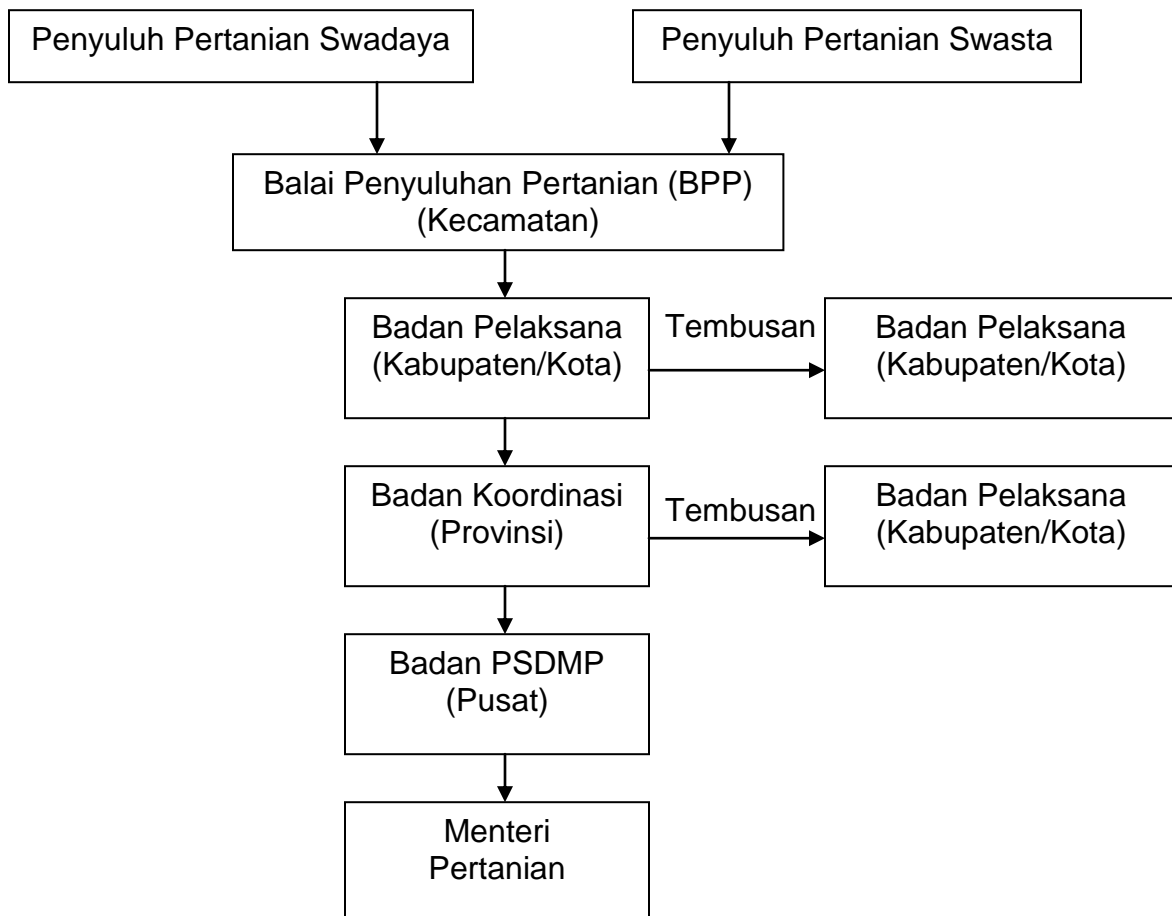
Penyuluh Pertanian Swadaya

Penyuluh Pertanian Swasta

Balai Penyuluhan Pertanian (BPP)
(Kecamatan)

Badan Pelaksana
(Kabupaten/Kota)

Tembusan

Badan Pelaksana
(Kabupaten/Kota)

Badan Koordinasi
(Provinsi)

Tembusan

Badan Pelaksana
(Kabupaten/Kota)

Badan PSDMP
(Pusat)

Menteri
Pertanian